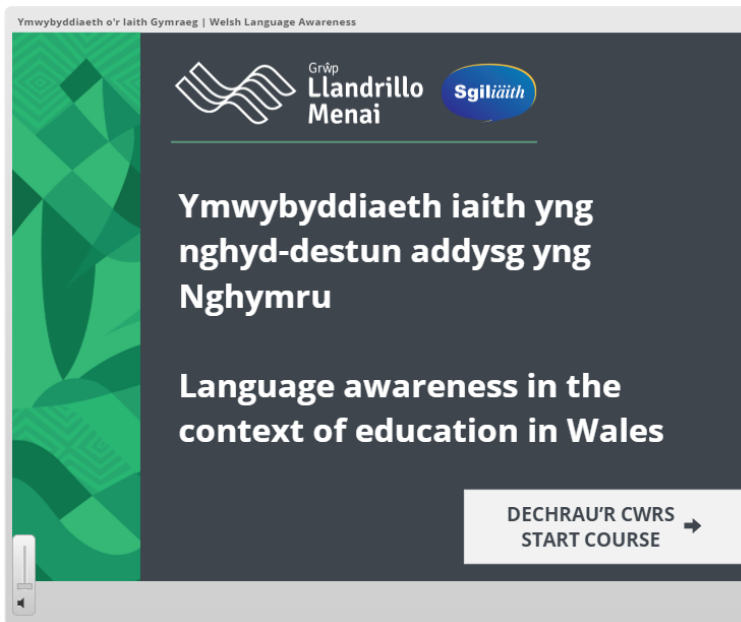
Ymwybyddiaeth o'r Iaith Gymraeg | Welsh Language Awareness

Grŵp Llandrillo Menai

Sgiliaith

Ymwybyddiaeth iaith yng nghyd-destun addysg yng Nghymru

Language awareness in the context of education in Wales

DECHRAU'R CWRS
START COURSE